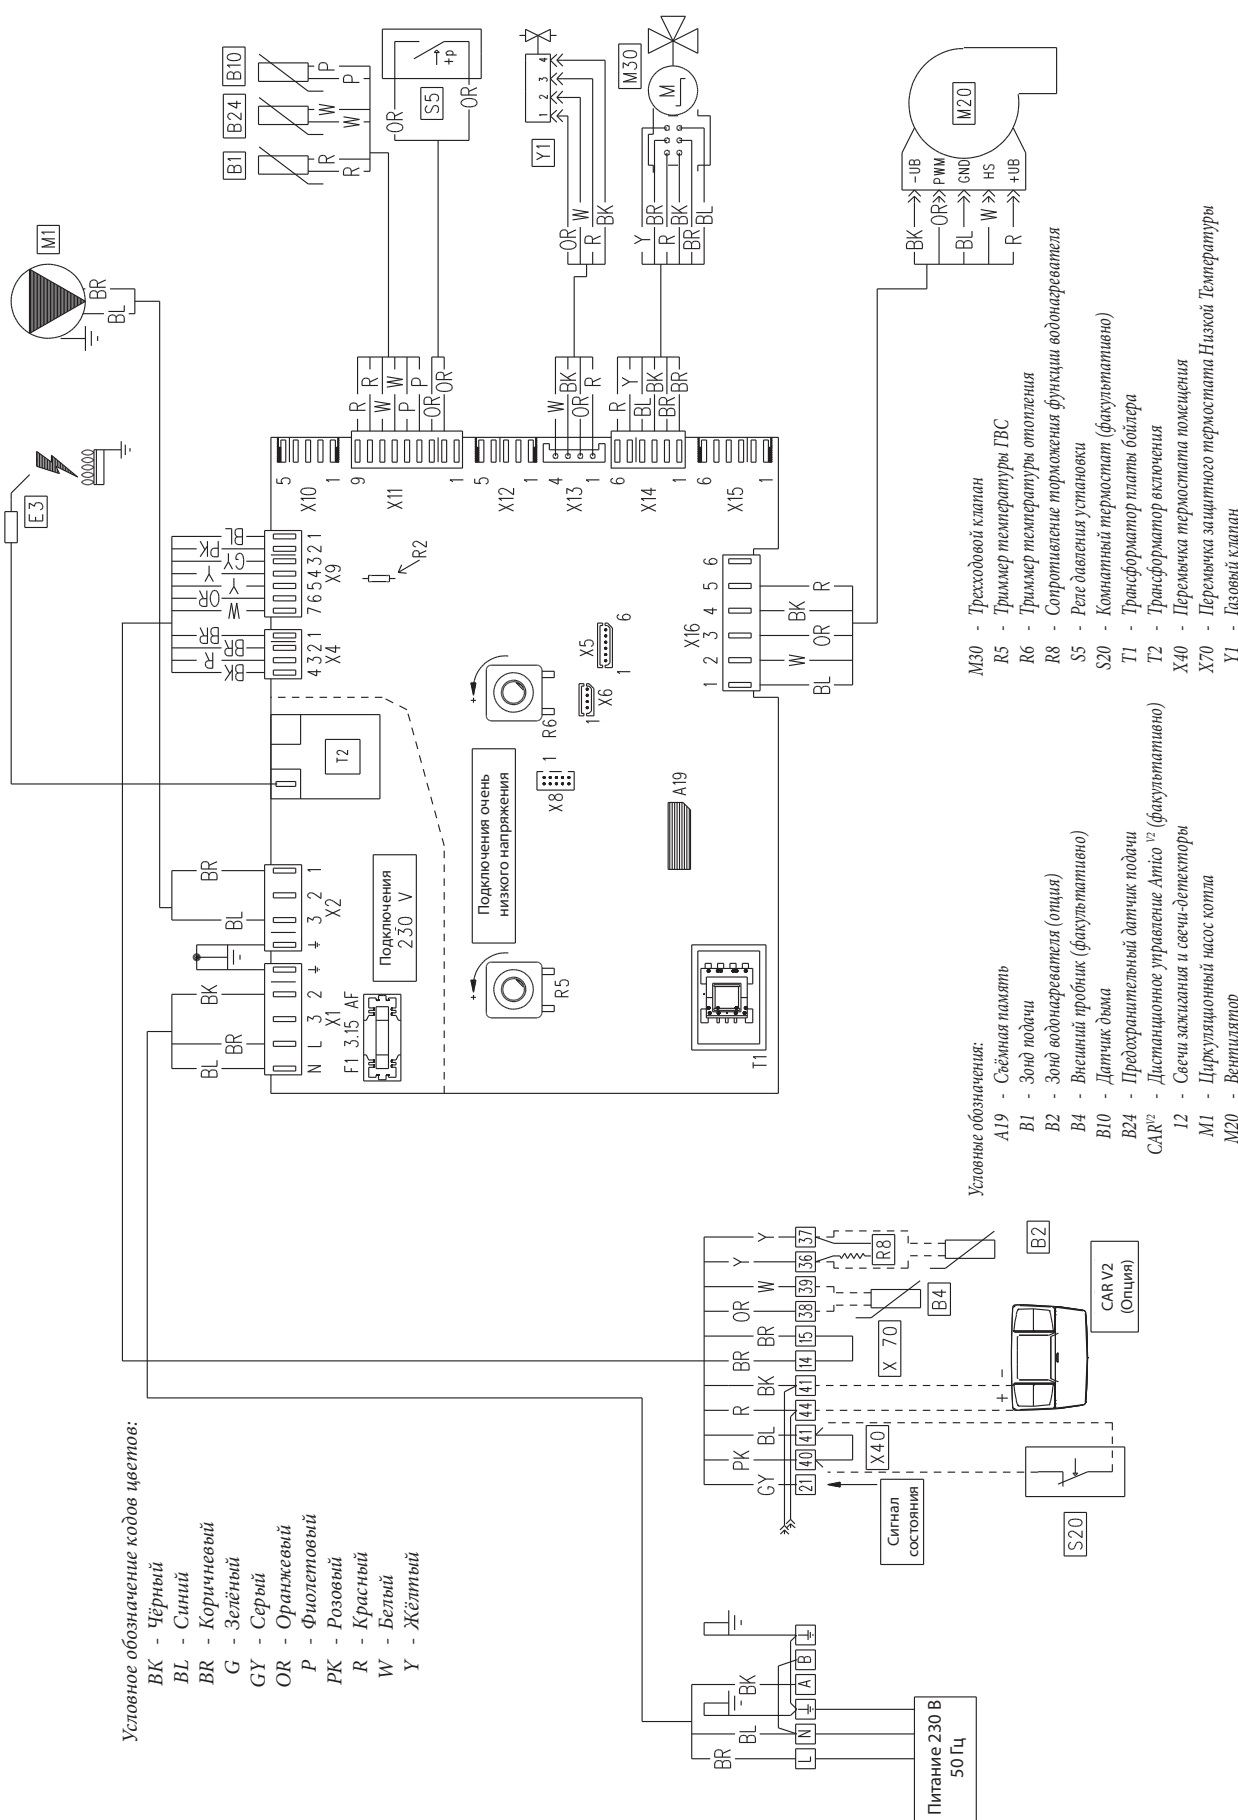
Условное обозначение кодов цветов:
BK - Чёрный
BL - Синий
BR - Коричневый
G - Зелёный
GY - Серый
OR - Оранжевый
P - Фиолетовый
PK - Розовый
R - Красный
W - Белый
Y - Жёлтый

Условные обозначения:
A19 - Съёмная память
B1 - Зонд подачи
B2 - Зонд водонагревателя (опция)
B4 - Внешний пробник (факультативно)
B10 - Датчик дыма
B24 - Предохранительный датчик подачи
CAR$^{V2}$ - Дистанционное управление Amico $^{V2}$ (факультативно)
12 - Свечи зажигания и свечи-детекторы
M1 - Циркуляционный насос котла
M20 - Вентилятор
M30 - Трехходовой клапан
R5 - Триммер температуры ГВС
R6 - Триммер температуры отопления
R8 - Сопротивление торможения функции водонагревателя
S5 - Реле давления установки
S20 - Комнатный термостат (факультативно)
T1 - Трансформатор платы бойлера
T2 - Трансформатор включения
X40 - Перемычка термостата помещения
X70 - Перемычка защитного термостата Низкой Температуры
Y1 - Газовый клапан

M1 BR BL
E3
B1 B24 B10 R R W W P P
S5 OR OR +p
Y1 1 2 3 4 OR W R BK
M30 M Y BR R BK BR BL
M20 BK -UB OR PWM BL GND W HS R +UB
X10 5 1 X11 9 1 R W P OR R W P OR
X12 5 1 X13 4 1 W OR BK R
X14 6 1 R BL BR Y BK BR
X15 6 1
X9 7 6 5 4 3 2 1 W OR Y Y GY PK BL
X4 4 3 2 1 BK R BR BR
R2
X5 6 1 X6 1
X16 1 2 3 4 5 6 BL W OR BK R
T2
R6
X8
A19
Подключения очень низкого напряжения
Подключения 230 V
X2 3 2 1 BL BR
X1 N L 3 2 BL BR BK
F1 3.15 AF
R5
T1
37 36 39 38 15 14 41 44 41 40 21
Y Y W OR BR BR BK R BL PK GY
R8 B2 B4 X 70 X40
CAR V2 (Опция)
Сигнал состояния
S20
L N A B BR BL BK
Питание 230 В 50 Гц